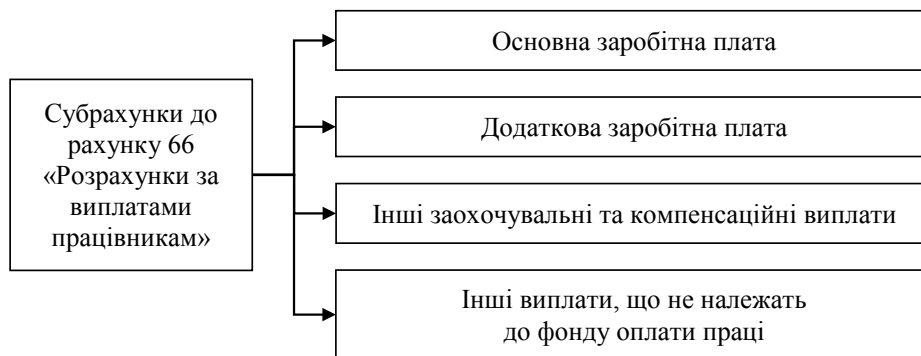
Субрахунки до рахунку 66 «Розрахунки за виплатами працівникам»

Основна заробітна плата

Додаткова заробітна плата

Інші заохочувальні та компенсаційні виплати

Інші виплати, що не належать до фонду оплати праці